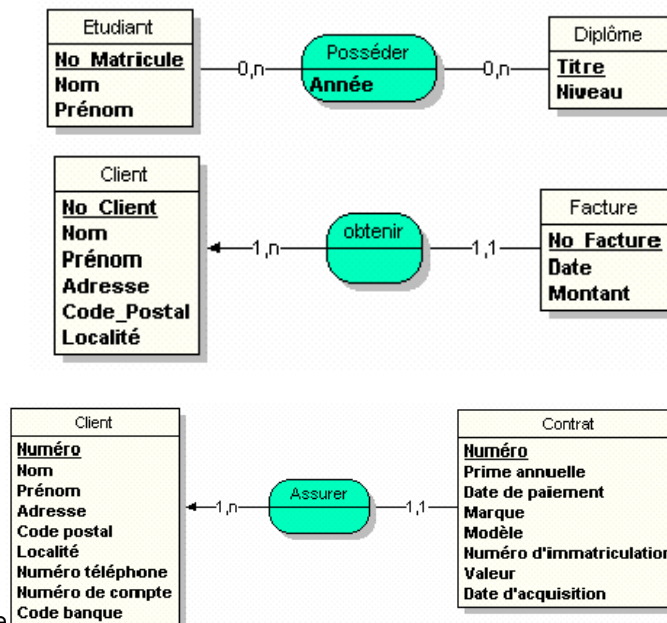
Etudiant
No_Matricule
Nom
Prénom

0,n

Posséder
Année

0,n

Diplôme
Titre
Niveau

Client
No_Client
Nom
Prénom
Adresse
Code_Postal
Localité

1,n

obtenir

1,1

Facture
No_Facture
Date
Montant

Client
Numéro
Nom
Prénom
Adresse
Code postal
Localité
Numéro téléphone
Numéro de compte
Code banque

1,n

Assurer

1,1

Contrat
Numéro
Prime annuelle
Date de paiement
Marque
Modèle
Numéro d'immatriculation
Valeur
Date d'acquisition